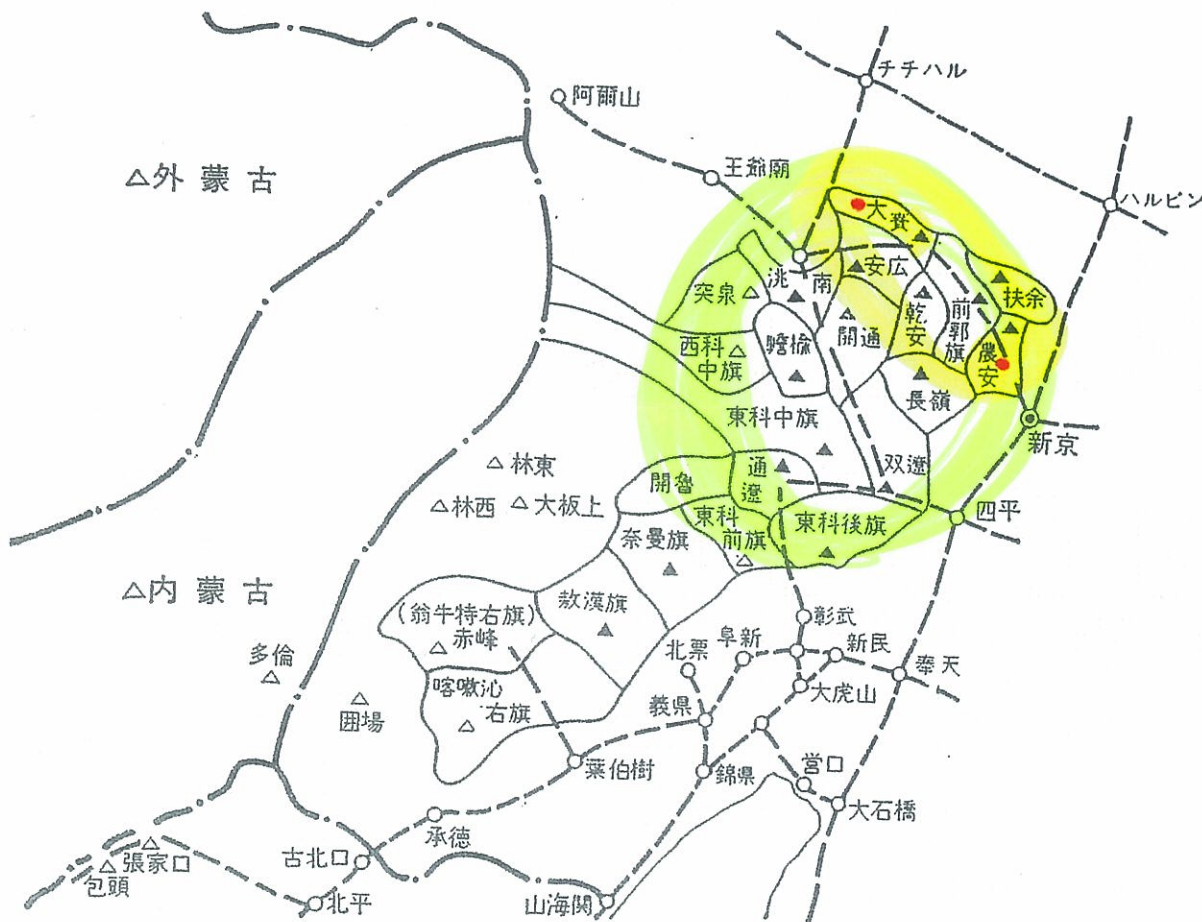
チチハル
阿爾山
外蒙古
王爺廟
ハルビン
大賚
安広
突泉
洮南
扶余
前郭旗
乾安
開通
瞻楡
西科中旗
農安
長嶺
東科中旗
新京
林東
双遼
通遼
開魯
林西
大板上
四平
東科前旗
東科後旗
奈曼旗
内蒙古
(翁牛特右旗)赤峰
敖漢旗
彰武
多倫
北票
阜新
新民
喀喇沁右旗
奉天
大虎山
囲場
義県
葉伯樹
錦県
営口
大石橋
承徳
張家口
古北口
包頭
北平
山海関